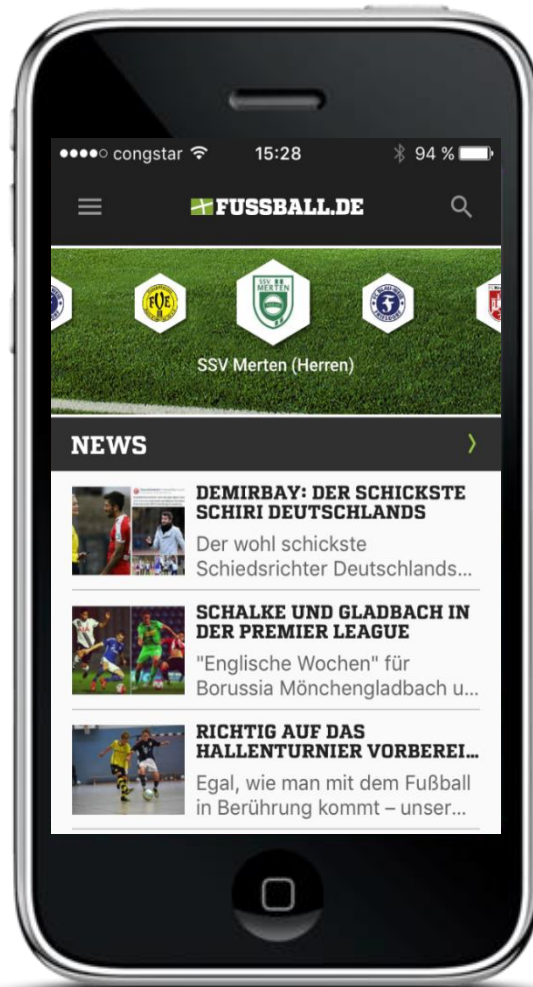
●●●●○ congstar 15:28 94 %

FUSSBALL.DE

SSV MERTEN

SSV Merten (Herren)

NEWS

DEMIRBAY: DER SCHICKSTE SCHIRI DEUTSCHLANDS
Der wohl schickste Schiedsrichter Deutschlands...

SCHALKE UND GLADBACH IN DER PREMIER LEAGUE
"Englische Wochen" für Borussia Mönchengladbach u...

RICHTIG AUF DAS HALLENTURNIER VORBEREI...
Egal, wie man mit dem Fußball in Berührung kommt – unser...